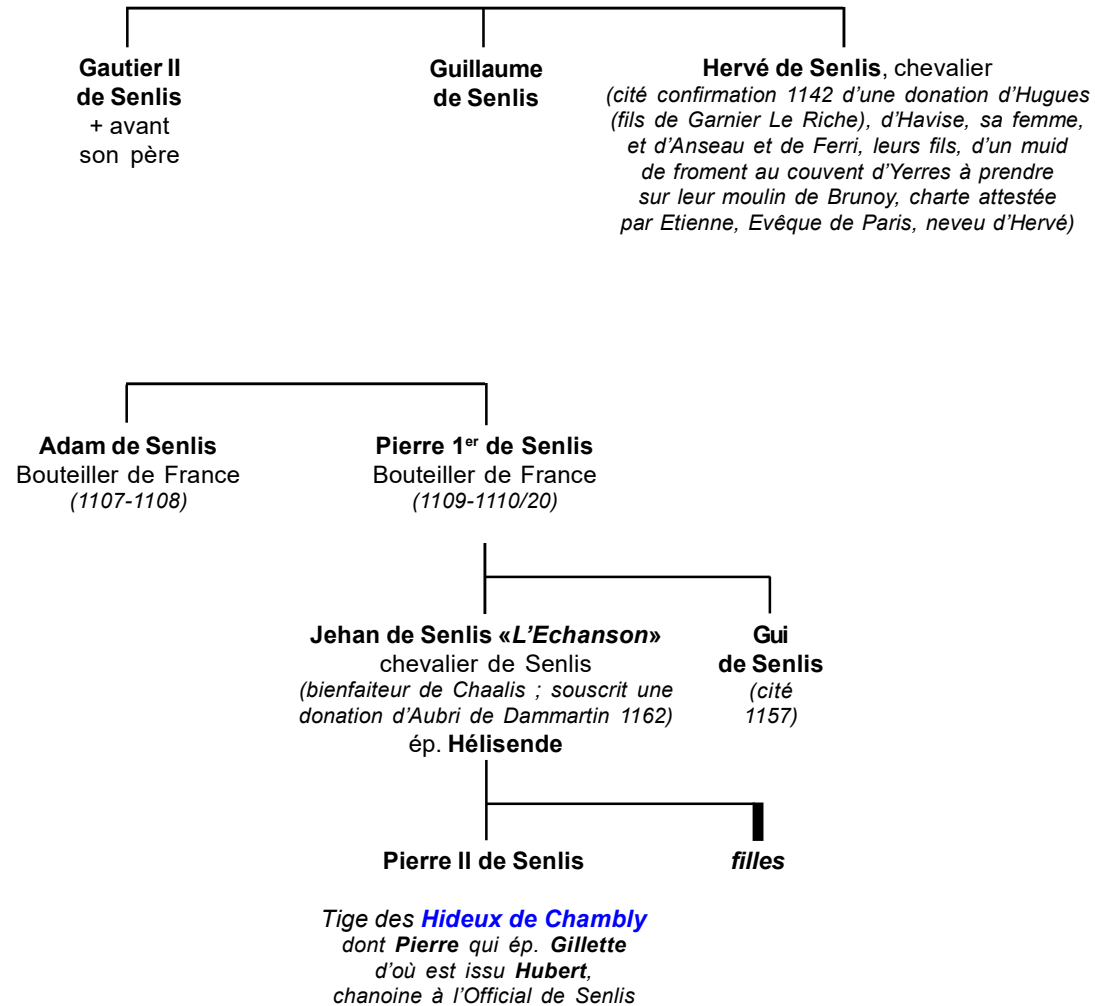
**Gautier II de Senlis**
+ avant son père

**Guillaume de Senlis**

**Hervé de Senlis**, chevalier
*(cité confirmation 1142 d'une donation d'Hugues (fils de Garnier Le Riche), d'Havise, sa femme, et d'Anseau et de Ferri, leurs fils, d'un muid de froment au couvent d'Yerres à prendre sur leur moulin de Brunoy, charte attestée par Etienne, Evêque de Paris, neveu d'Hervé)*

**Adam de Senlis**
Bouteiller de France
*(1107-1108)*

**Pierre 1$^{er}$ de Senlis**
Bouteiller de France
*(1109-1110/20)*

**Jehan de Senlis «*L'Echanson*»**
chevalier de Senlis
*(bienfaiteur de Chaalis ; souscrit une donation d'Aubri de Dammartin 1162)*
ép. **Hélisende**

**Gui de Senlis**
*(cité 1157)*

**Pierre II de Senlis**

***filles***

*Tige des **Hideux de Chambly** dont **Pierre** qui ép. **Gillette** d'où est issu **Hubert**, chanoine à l'Official de Senlis*